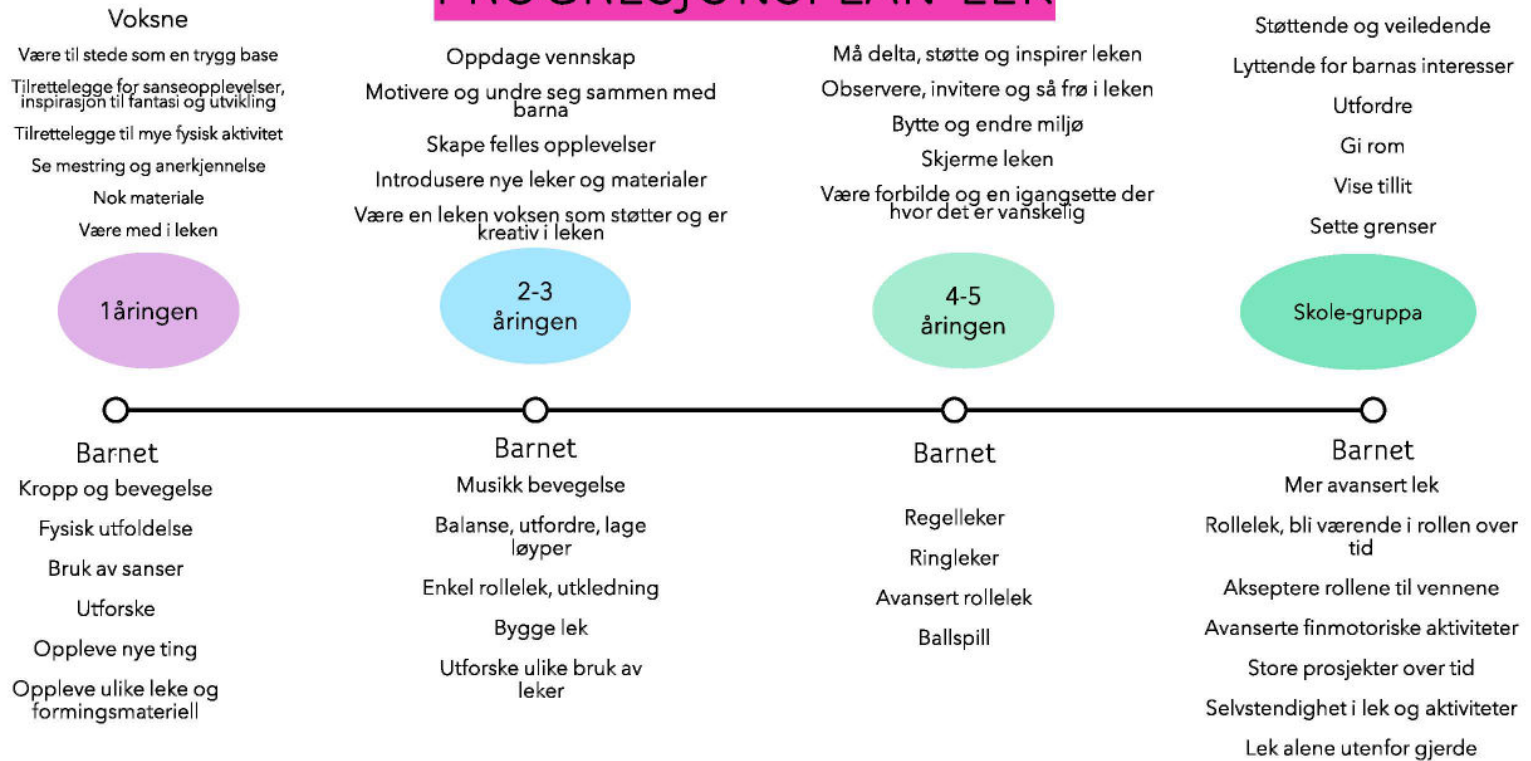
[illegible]

Voksne

Være til stede som en trygg base

Tilrettelegge for sanseopplevelser, inspirasjon til fantasi og utvikling

Tilrettelegge til mye fysisk aktivitet

Se mestring og anerkjennelse

Nok materiale

Være med i leken

Oppdage vennskap

Motivere og undre seg sammen med barna

Skape felles opplevelser

Introdusere nye leker og materialer

Være en leken voksen som støtter og er kreativ i leken

Må delta, støtte og inspirer leken

Observere, invitere og så frø i leken

Bytte og endre miljø

Skjerme leken

Være forbilde og en igangsette der hvor det er vanskelig

Støttende og veiledende

Lyttende for barnas interesser

Utfordre

Gi rom

Vise tillit

Sette grenser

1åringen

2-3 åringen

4-5 åringen

Skole-gruppa

Barnet

Kropp og bevegelse

Fysisk utfoldelse

Bruk av sanser

Utforske

Oppleve nye ting

Oppleve ulike leke og formingsmateriell

Barnet

Musikk bevegelse

Balanse, utfordre, lage løyper

Enkel rollelek, utkledning

Bygge lek

Utforske ulike bruk av leker

Barnet

Regelleker

Ringleker

Avansert rollelek

Ballspill

Barnet

Mer avansert lek

Rollelek, bli værende i rollen over tid

Akseptere rollene til vennene

Avanserte finmotoriske aktiviteter

Store prosjekter over tid

Selvstendighet i lek og aktiviteter

Lek alene utenfor gjerde